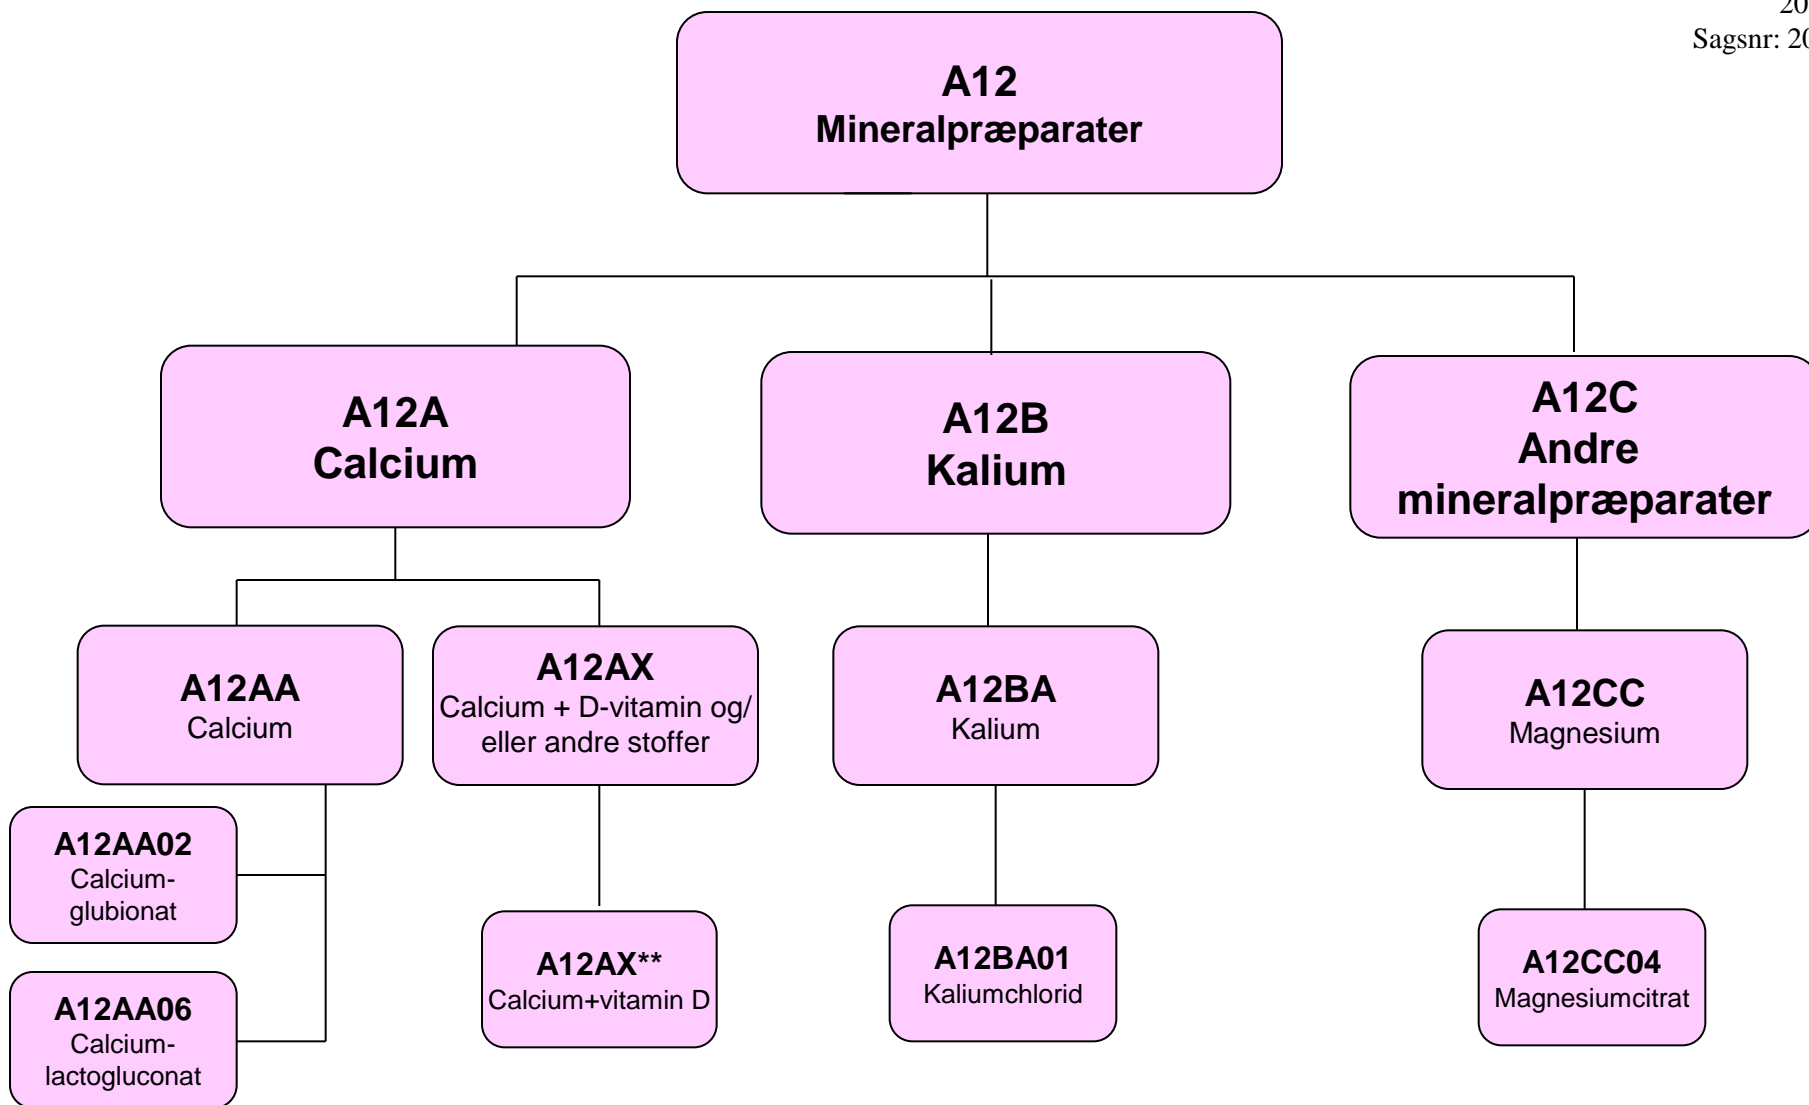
20
Sagsnr: 20

A12
Mineralpræparater

A12A
Calcium

A12B
Kalium

A12C
Andre mineralpræparater

A12AA
Calcium

A12AX
Calcium + D-vitamin og/ eller andre stoffer

A12BA
Kalium

A12CC
Magnesium

A12AA02
Calcium-glubionat

A12AA06
Calcium-lactogluconat

A12AX**
Calcium+vitamin D

A12BA01
Kaliumchlorid

A12CC04
Magnesiumcitrat